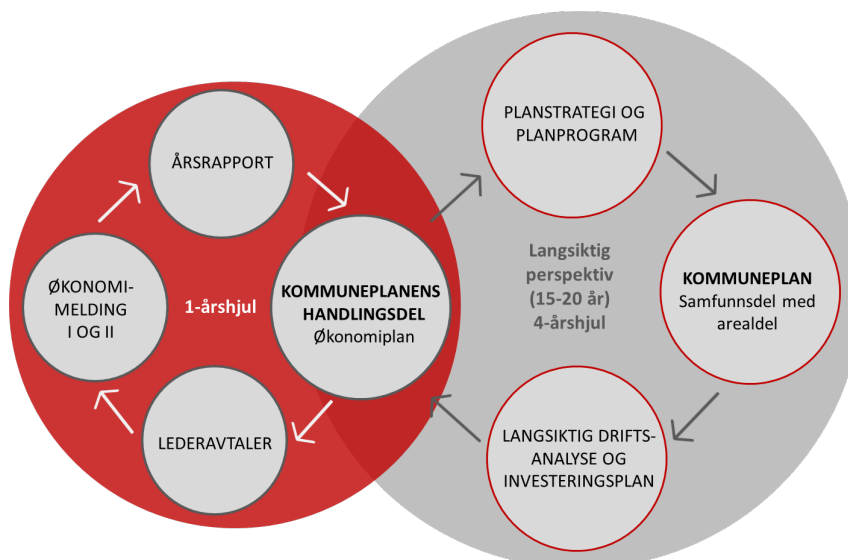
ÅRSRAPPORT

ØKONOMI-MELDING I OG II

1-årshjul

KOMMUNEPLANENS HANDLINGSDEL
Økonomiplan

LEDERAVTALER

PLANSTRATEGI OG PLANPROGRAM

Langsiktig perspektiv (15-20 år) 4-årshjul

KOMMUNEPLAN
Samfunnsdel med arealdel

LANGSIKTIG DRIFTS-ANALYSE OG INVESTERINGSPLAN